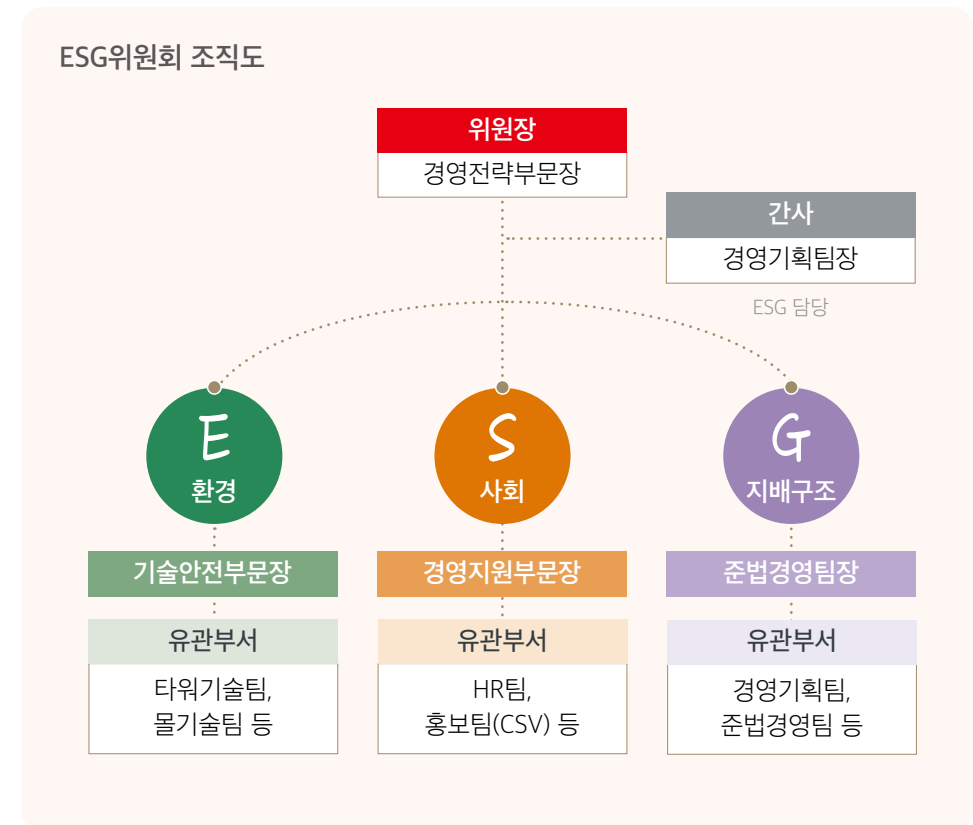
ESG위원회 조직도

위원장
경영전략부문장

간사
경영기획팀장

ESG 담당

E
환경

기술안전부문장

유관부서

타워기술팀,
몰기술팀 등

S
사회

경영지원부문장

유관부서

HR팀,
홍보팀(CSV) 등

G
지배구조

준법경영팀장

유관부서

경영기획팀,
준법경영팀 등